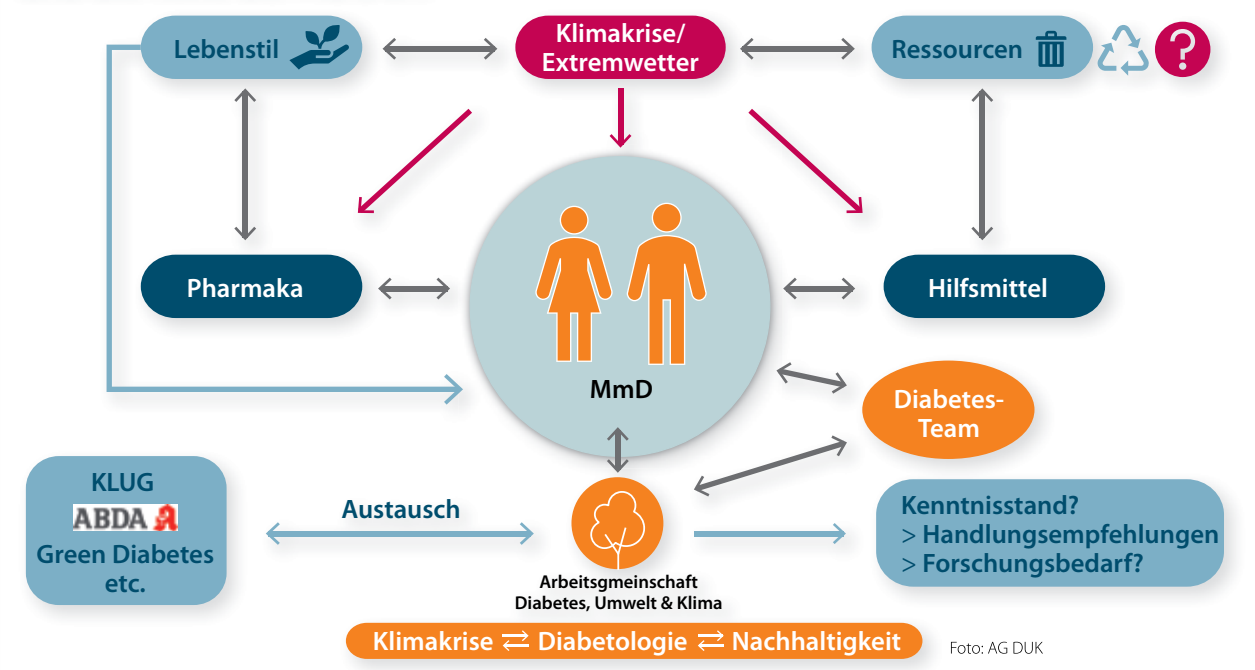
Lebenstil

Klimakrise/
Extremwetter

Ressourcen

?

Pharmaka

Hilfsmittel

MmD

Diabetes-
Team

KLUG
ABDA
Green Diabetes
etc.

Austausch

Arbeitsgemeinschaft
Diabetes, Umwelt & Klima

Kenntnisstand?
> Handlungsempfehlungen
> Forschungsbedarf?

Klimakrise ⇄ Diabetologie ⇄ Nachhaltigkeit

Foto: AG DUK